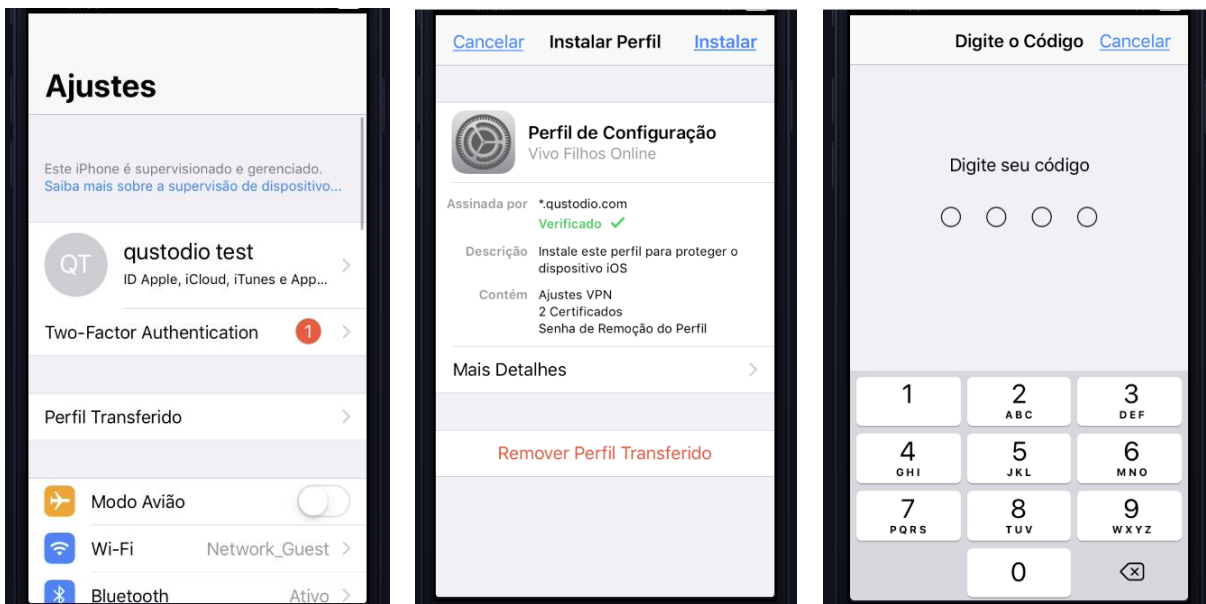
Ajustes

Este iPhone é supervisionado e gerenciado.
Saiba mais sobre a supervisão de dispositivo...

QT qustodio test
ID Apple, iCloud, iTunes e App...

Two-Factor Authentication 1

Perfil Transferido

Modo Avião

Wi-Fi Network_Guest

Bluetooth Ativo

Cancelar Instalar Perfil Instalar

Perfil de Configuração
Vivo Filhos Online

Assinada por *.qustodio.com
Verificado ✓

Descrição Instale este perfil para proteger o dispositivo iOS

Contém Ajustes VPN
2 Certificados
Senha de Remoção do Perfil

Mais Detalhes

Remover Perfil Transferido

Digite o Código Cancelar

Digite seu código

1
2 ABC
3 DEF
4 GHI
5 JKL
6 MNO
7 PQRS
8 TUV
9 WXYZ
0